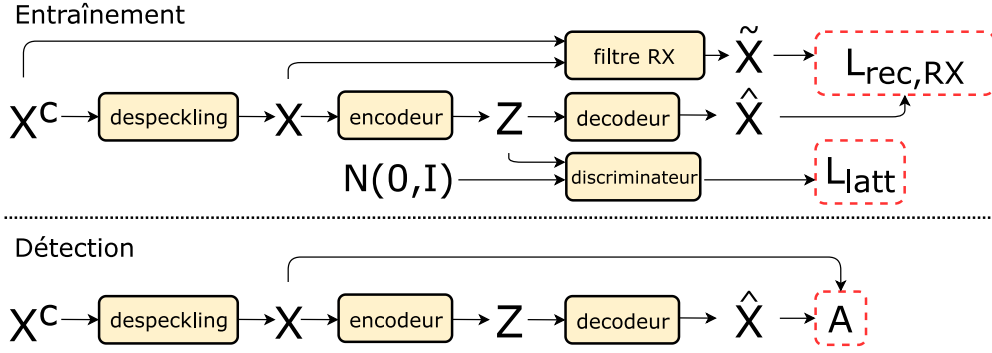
Entraînement

$X^c$ despeckling $X$ encodeur $Z$ decodeur $\hat{X}$

filtre RX $\tilde{X}$ $L_{rec,RX}$

$N(0,I)$ discriminateur $L_{latt}$

Détection

$X^c$ despeckling $X$ encodeur $Z$ decodeur $\hat{X}$ $A$